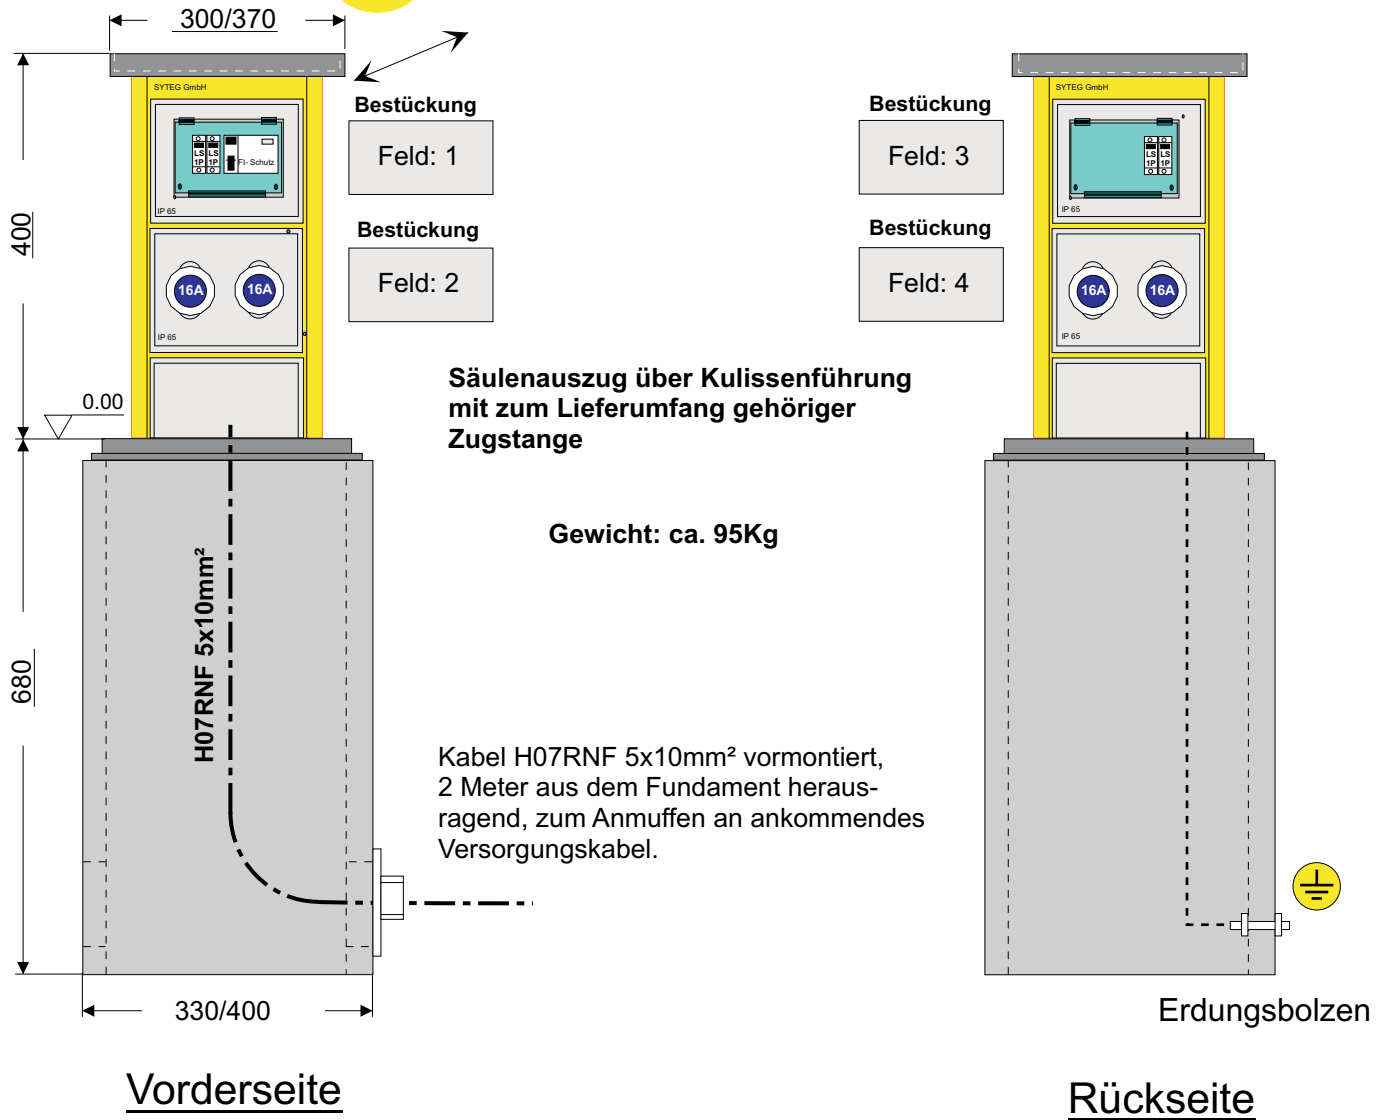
300/370

400

SYTEG GmbH

LS 1P LS 1P Fi- Schutz

IP 65

16A 16A

IP 65

0.00

680

330/400

H07RNF 5x10mm²

Bestückung

Feld: 1

Bestückung

Feld: 2

Bestückung

Feld: 3

Bestückung

Feld: 4

Säulenauszug über Kulissenführung mit zum Lieferumfang gehöriger Zugstange

Gewicht: ca. 95Kg

Kabel H07RNF 5x10mm² vormontiert, 2 Meter aus dem Fundament herausragend, zum Anmuffen an ankommendes Versorgungskabel.

SYTEG GmbH

LS 1P LS 1P

IP 65

16A 16A

IP 65

Erdungsbolzen

Vorderseite

Rückseite